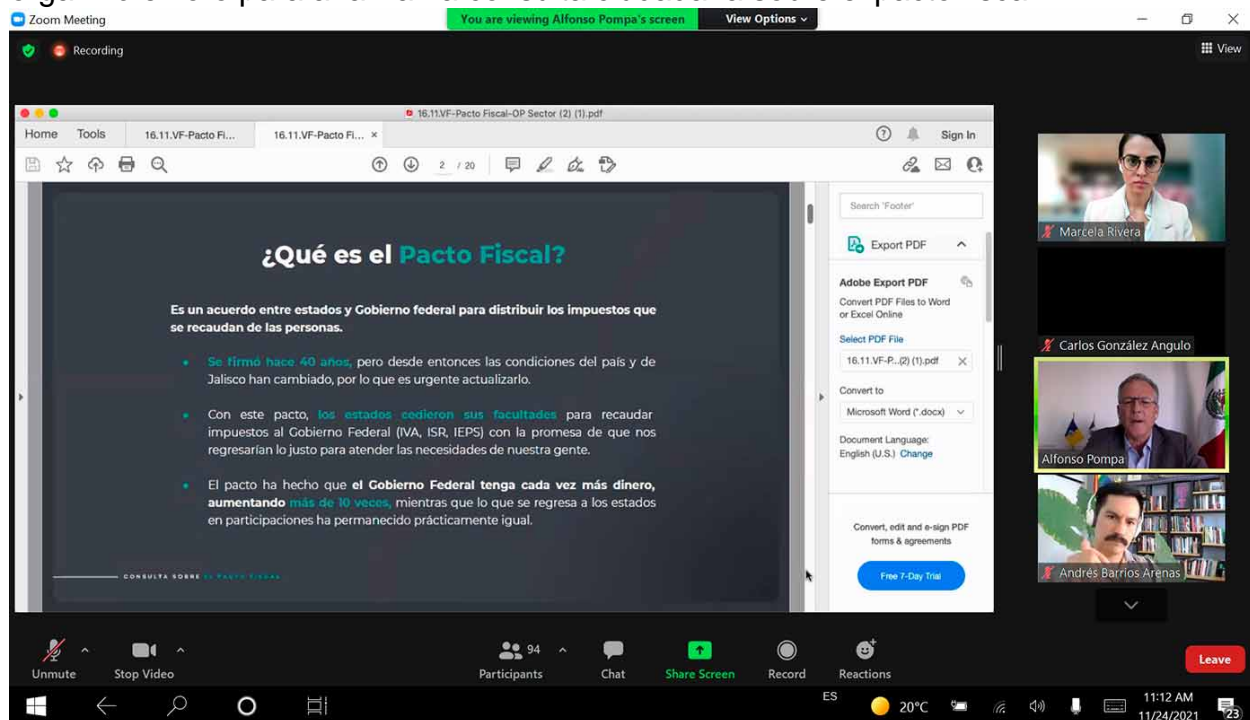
Zoom Meeting

You are viewing Alfonso Pompa's screen

View Options

Recording

View

16.11.VF-Pacto Fiscal-OP Sector (2) (1).pdf

Home Tools 16.11.VF-Pacto Fi... 16.11.VF-Pacto Fi...

Sign In

2 / 20

¿Qué es el Pacto Fiscal?

Es un acuerdo entre estados y Gobierno federal para distribuir los impuestos que se recaudan de las personas.

• Se firmó hace 40 años, pero desde entonces las condiciones del país y de Jalisco han cambiado, por lo que es urgente actualizarlo.

• Con este pacto, los estados cedieron sus facultades para recaudar impuestos al Gobierno Federal (IVA, ISR, IEPS) con la promesa de que nos regresarían lo justo para atender las necesidades de nuestra gente.

• El pacto ha hecho que el Gobierno Federal tenga cada vez más dinero, aumentando más de 10 veces, mientras que lo que se regresa a los estados en participaciones ha permanecido prácticamente igual.

CONSULTA SOBRE EL PACTO FISCAL

Search 'Footer'

Export PDF

Adobe Export PDF

Convert PDF Files to Word or Excel Online

Select PDF File

16.11.VF-P...(2) (1).pdf

Convert to

Microsoft Word (*.docx)

Document Language: English (U.S.) Change

Convert, edit and e-sign PDF forms & agreements

Free 7-Day Trial

Marcela Rivera

Carlos González Angulo

Alfonso Pompa

Andrés Barrios Arenas

Unmute Stop Video Participants 94 Chat Share Screen Record Reactions Leave

ES 20°C 11:12 AM 11/24/2021 23